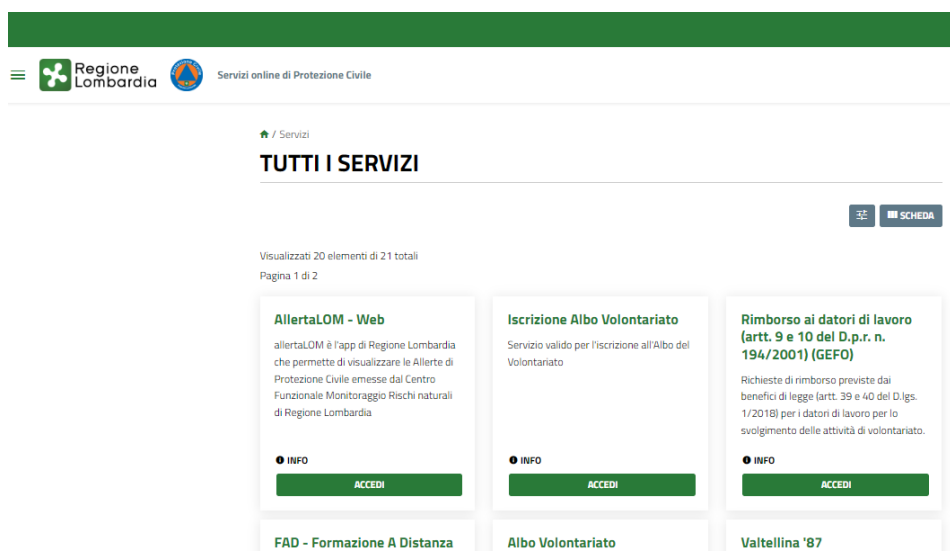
Regione Lombardia

Servizi online di Protezione Civile

/ Servizi

TUTTI I SERVIZI

SCHEDA

Visualizzati 20 elementi di 21 totali

Pagina 1 di 2

AllertaLOM - Web

allertaLOM è l'app di Regione Lombardia che permette di visualizzare le Allerte di Protezione Civile emesse dal Centro Funzionale Monitoraggio Rischi naturali di Regione Lombardia

INFO

ACCEDI

Iscrizione Albo Volontariato

Servizio valido per l'iscrizione all'Albo del Volontariato

INFO

ACCEDI

Rimborso ai datori di lavoro (artt. 9 e 10 del D.p.r. n. 194/2001) (GEFO)

Richieste di rimborso previste dai benefici di legge (artt. 39 e 40 del D.lgs. 1/2018) per i datori di lavoro per lo svolgimento delle attività di volontariato.

INFO

ACCEDI

FAD - Formazione A Distanza

Albo Volontariato

Valtellina '87